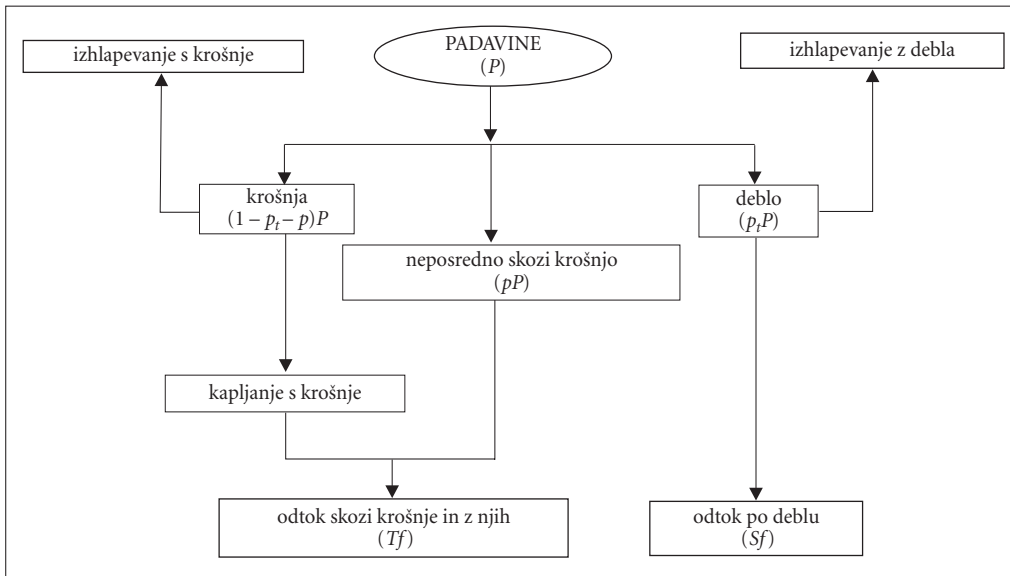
izhlapevanje s krošnje

PADAVINE
($P$)

izhlapevanje z debla

krošnja
$(1 - p_t - p)P$

deblo
($p_tP$)

neposredno skozi krošnjo
($pP$)

kapljanje s krošnje

odtok skozi krošnje in z njih
($Tf$)

odtok po deblu
($Sf$)